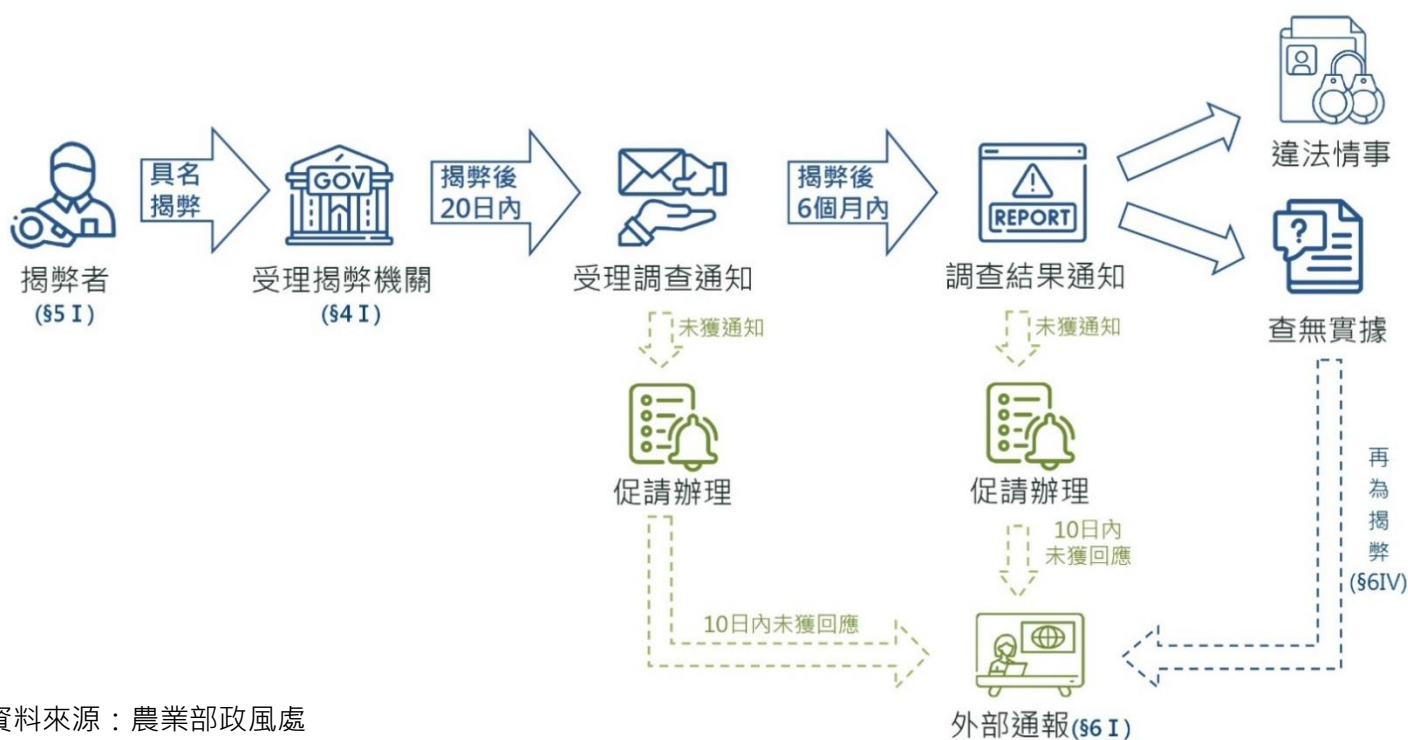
具名
揭弊

GOV

揭弊後
20日內

揭弊後
6個月內

REPORT

違法情事

揭弊者
(§5 I)

受理揭弊機關
(§4 I)

受理調查通知

調查結果通知

查無實據

未獲通知

未獲通知

促請辦理

促請辦理

再為揭弊
(§6IV)

10日內
未獲回應

10日內未獲回應

外部通報(§6 I)

資料來源：農業部政風處